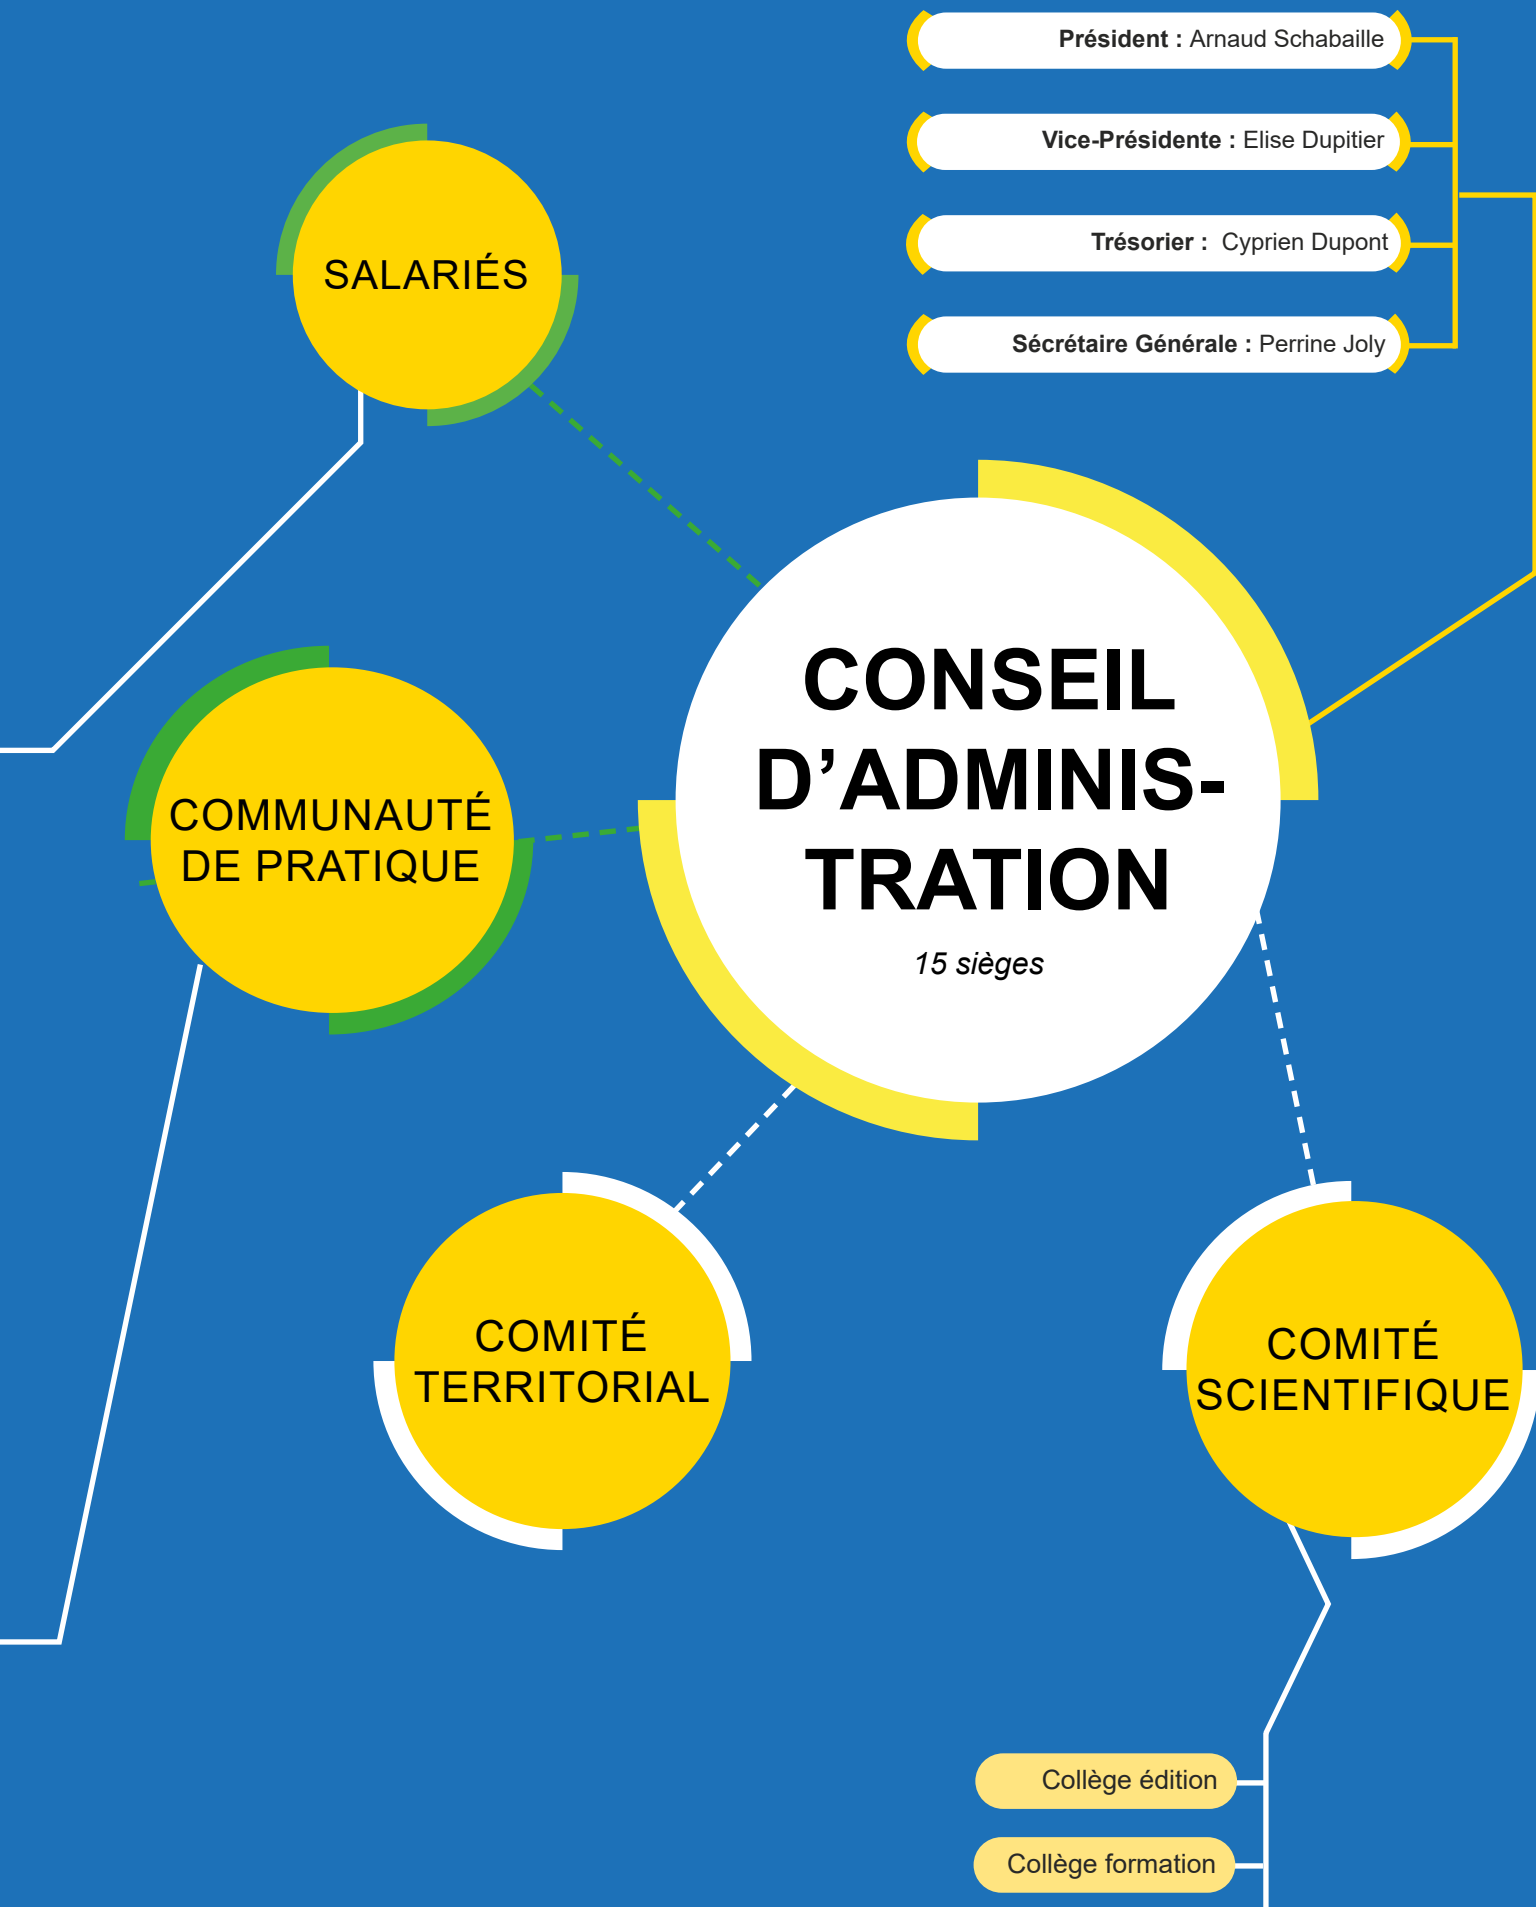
Président : Arnaud Schabaille

Vice-Présidente : Elise Dupitier

Trésorier : Cyprien Dupont

Sécrétaire Générale : Perrine Joly

SALARIÉS

CONSEIL D’ADMINISTRATION

15 sièges

COMMUNAUTÉ DE PRATIQUE

COMITÉ TERRITORIAL

COMITÉ SCIENTIFIQUE

Collège édition

Collège formation